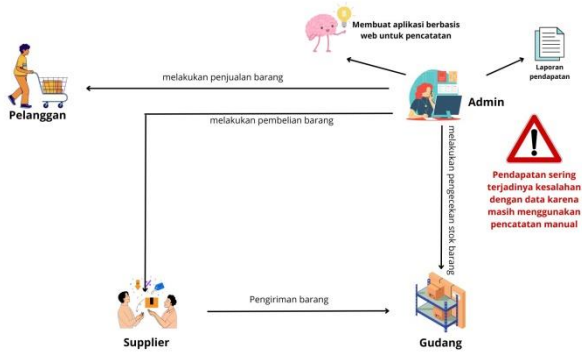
Membuat aplikasi berbasis web untuk pencatatan

Laporan pendapatan

melakukan penjualan barang

Admin

Pelanggan

melakukan pembelian barang

melakukan pengecekan stok barang

Pendapatan sering terjadinya kesalahan dengan data karena masih menggunakan pencatatan manual

Pengiriman barang

Supplier

Gudang